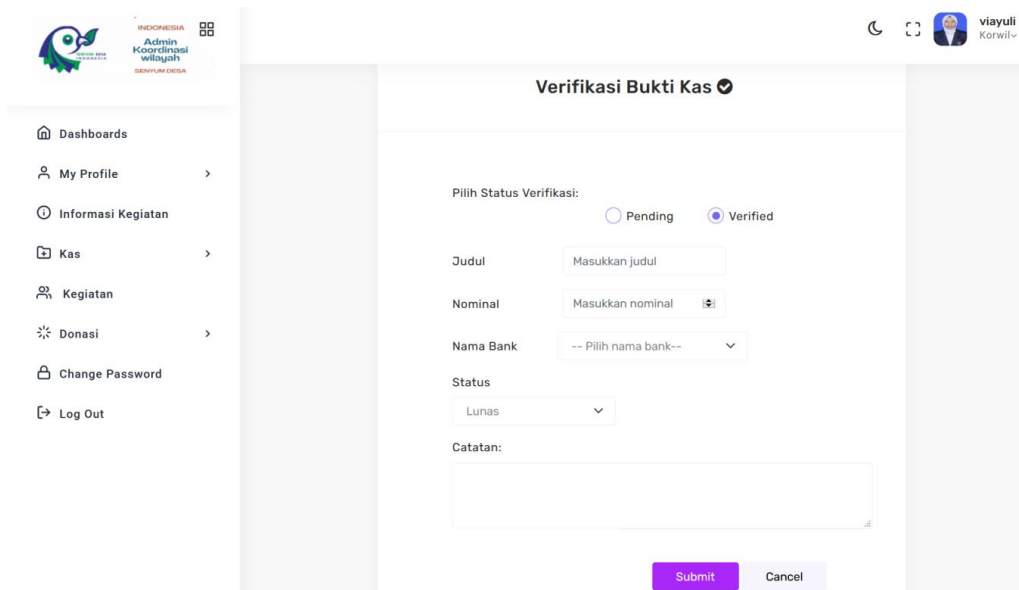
INDONESIA
Admin
Koordinasi
wilayah
SENYUM DESA

viayuli
Korwil

Dashboards
My Profile
Informasi Kegiatan
Kas
Kegiatan
Donasi
Change Password
Log Out

Verifikasi Bukti Kas

Pilih Status Verifikasi:
Pending
Verified

Judul
Masukkan judul

Nominal
Masukkan nominal

Nama Bank
-- Pilih nama bank--

Status
Lunas

Catatan:

Submit
Cancel